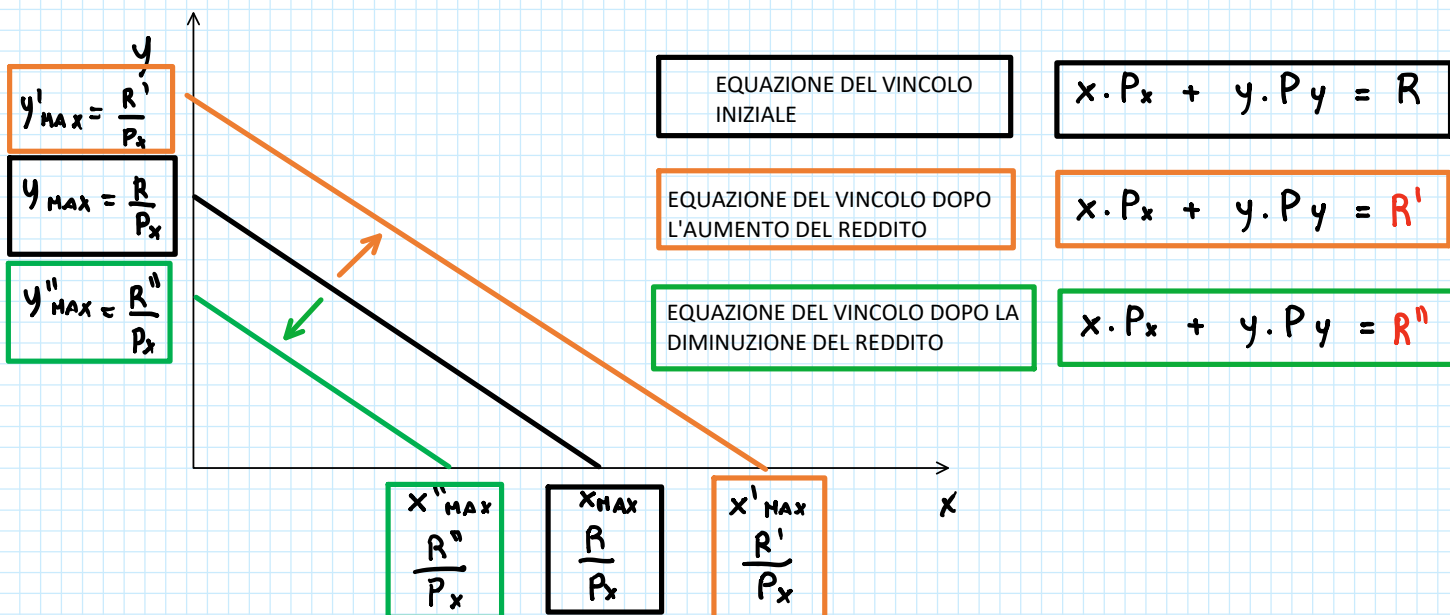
y

$y'_{MAX} = \frac{R'}{P_x}$

$y_{MAX} = \frac{R}{P_x}$

$y''_{MAX} = \frac{R''}{P_x}$

EQUAZIONE DEL VINCOLO INIZIALE

$x \cdot P_x + y \cdot P_y = R$

EQUAZIONE DEL VINCOLO DOPO L'AUMENTO DEL REDDITO

$x \cdot P_x + y \cdot P_y = R'$

EQUAZIONE DEL VINCOLO DOPO LA DIMINUZIONE DEL REDDITO

$x \cdot P_x + y \cdot P_y = R''$

x

$x''_{MAX}$ $\frac{R''}{P_x}$

$x_{MAX}$ $\frac{R}{P_x}$

$x'_{MAX}$ $\frac{R'}{P_x}$